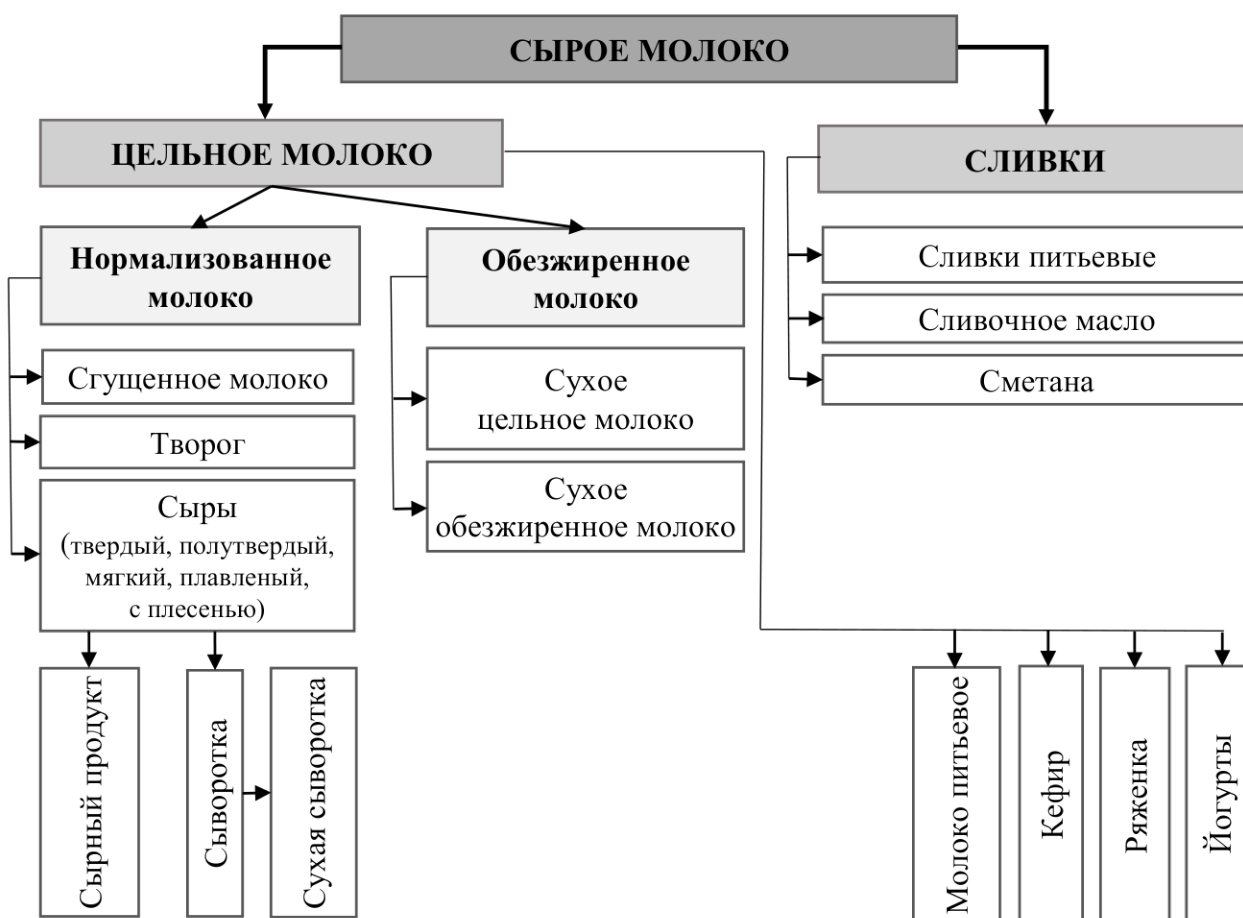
СЫРОЕ МОЛОКО

ЦЕЛЬНОЕ МОЛОКО

СЛИВКИ

Нормализованное молоко

Обезжиренное молоко

Сливки питьевые

Сливочное масло

Сметана

Сгущенное молоко

Творог

Сыры (твердый, полутвердый, мягкий, плавленый, с плесенью)

Сухое цельное молоко

Сухое обезжиренное молоко

Сырный продукт

Сыворотка

Сухая сыворотка

Молоко питьевое

Кефир

Ряженка

Йогурты